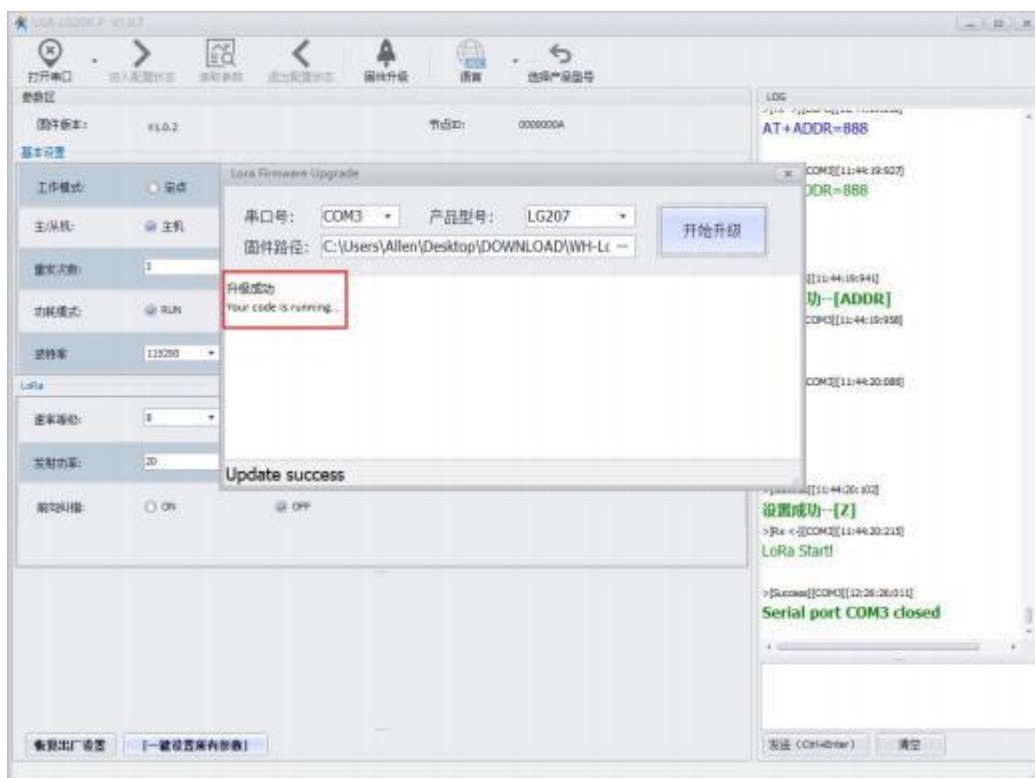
USR-LG206-P V1.0.7

打开串口 进入配置状态 读取参数 退出配置状态 固件升级 语言 选择产品型号

参数区

固件版本: V1.0.2 节点ID: 0000000A

基本设置

工作模式: 透传

主/从机: 主机

重发次数: 3

功耗模式: RUN

波特率: 115200

LoRa

速率等级: 8

发射功率: 20

前向纠错: ON OFF

恢复出厂设置 [一键设置所有参数]

Lora Firmware Upgrade

串口号: COM3 产品型号: LG207 开始升级

固件路径: C:\Users\Allen\Desktop\DOWNLOAD\WH-L(

升级成功
Your code is running...

Update success

LOG

AT+ADDR=888

[COM3][11:44:19:927]
DDR=888

[11:44:19:941]
功--[ADDR]
[COM3][11:44:19:958]

[COM3][11:44:20:088]

[11:44:20:102]
设置成功--[Z]
>[Rx <-][COM3][11:44:20:215]
LoRa Start!

>[Success][COM3][12:26:26:011]
Serial port COM3 closed

发送 (Ctrl+Enter) 清空